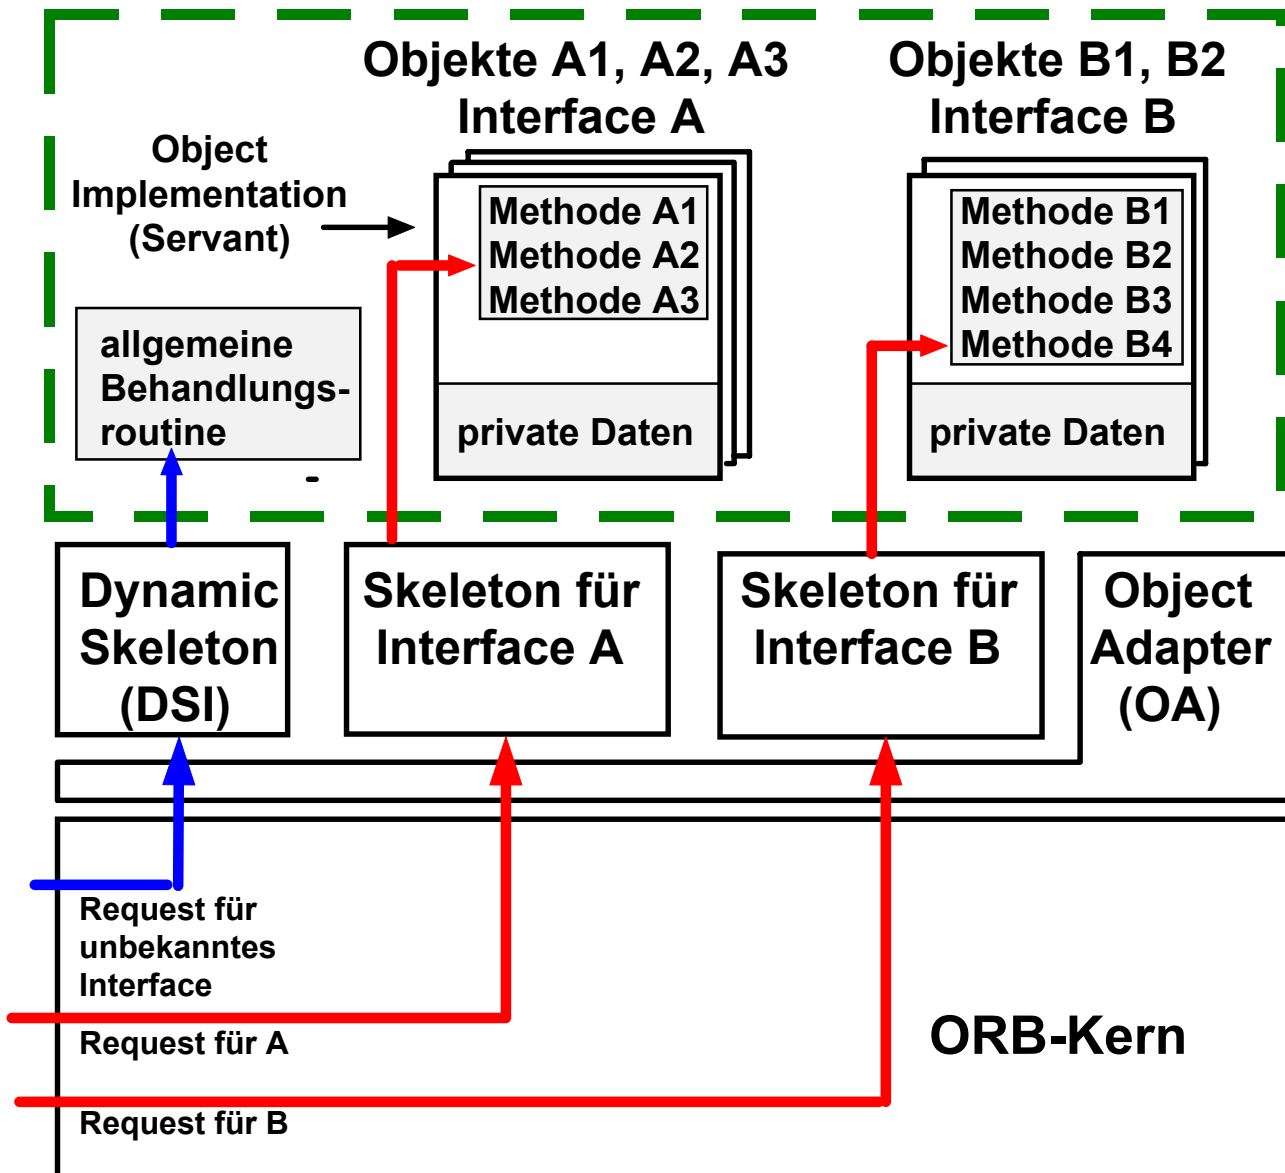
Objekte A1, A2, A3
Interface A

Objekte B1, B2
Interface B

Object
Implementation
(Servant)

Methode A1
Methode A2
Methode A3

private Daten

Methode B1
Methode B2
Methode B3
Methode B4

private Daten

allgemeine
Behandlungsroutine

Dynamic
Skeleton
(DSI)

Skeleton für
Interface A

Skeleton für
Interface B

Object
Adapter
(OA)

Request für
unbekanntes
Interface

Request für A

Request für B

ORB-Kern